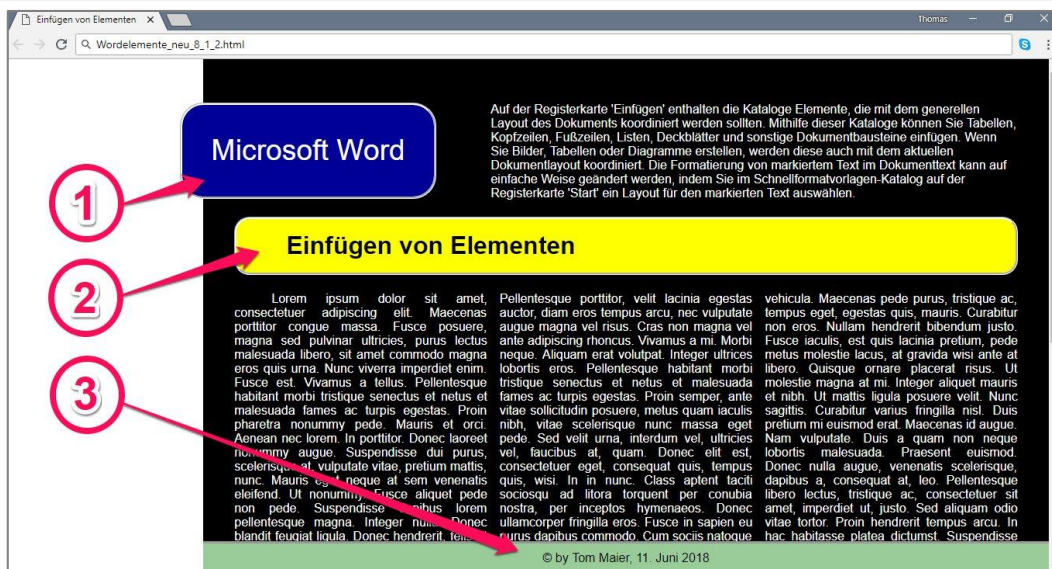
Einfügen von Elementen ×

Thomas

Wordelemente_neu_8_1_2.html

Microsoft Word

Auf der Registerkarte 'Einfügen' enthalten die Kataloge Elemente, die mit dem generellen Layout des Dokuments koordiniert werden sollten. Mithilfe dieser Kataloge können Sie Tabellen, Kopfzeilen, Fußzeilen, Listen, Deckblätter und sonstige Dokumentbausteine einfügen. Wenn Sie Bilder, Tabellen oder Diagramme erstellen, werden diese auch mit dem aktuellen Dokumentlayout koordiniert. Die Formatierung von markiertem Text im Dokumenttext kann auf einfache Weise geändert werden, indem Sie im Schnellformatvorlagen-Katalog auf der Registerkarte 'Start' ein Layout für den markierten Text auswählen.

1

Einfügen von Elementen

2

3

Lorem ipsum dolor sit amet, consectetuer adipiscing elit. Maecenas porttitor congue massa. Fusce posuere, magna sed pulvinar ultricies, purus lectus malesuada libero, sit amet commodo magna eros quis urna. Nunc viverra imperdiet enim. Fusce est. Vivamus a tellus. Pellentesque habitant morbi tristique senectus et netus et malesuada fames ac turpis egestas. Proin pharetra nonummy pede. Mauris et orci. Aenean nec lorem. In porttitor. Donec laoreet nonummy augue. Suspendisse dui purus, scelerisque at, vulputate vitae, pretium mattis, nunc. Mauris eget neque at sem venenatis eleifend. Ut nonummy. Fusce aliquet pede non pede. Suspendisse dapibus lorem pellentesque magna. Integer nulla. Donec blandit feugiat ligula. Donec hendrerit, felis

Pellentesque porttitor, velit lacinia egestas auctor, diam eros tempus arcu, nec vulputate augue magna vel risus. Cras non magna vel ante adipiscing rhoncus. Vivamus a mi. Morbi neque. Aliquam erat volutpat. Integer ultrices lobortis eros. Pellentesque habitant morbi tristique senectus et netus et malesuada fames ac turpis egestas. Proin semper, ante vitae sollicitudin posuere, metus quam iaculis nibh, vitae scelerisque nunc massa eget pede. Sed velit urna, interdum vel, ultricies vel, faucibus at, quam. Donec elit est, consectetuer eget, consequat quis, tempus quis, wisi. In in nunc. Class aptent taciti sociosqu ad litora torquent per conubia nostra, per inceptos hymenaeos. Donec ullamcorper fringilla eros. Fusce in sapien eu purus dapibus commodo. Cum sociis natoque

vehicula. Maecenas pede purus, tristique ac, tempus eget, egestas quis, mauris. Curabitur non eros. Nullam hendrerit bibendum justo. Fusce iaculis, est quis lacinia pretium, pede metus molestie lacus, at gravida wisi ante at libero. Quisque ornare placerat risus. Ut molestie magna at mi. Integer aliquet mauris et nibh. Ut mattis ligula posuere velit. Nunc sagittis. Curabitur varius fringilla nisl. Duis pretium mi euismod erat. Maecenas id augue. Nam vulputate. Duis a quam non neque lobortis malesuada. Praesent euismod. Donec nulla augue, venenatis scelerisque, dapibus a, consequat at, leo. Pellentesque libero lectus, tristique ac, consectetuer sit amet, imperdiet ut, justo. Sed aliquam odio vitae tortor. Proin hendrerit tempus arcu. In hac habitasse platea dictumst. Suspendisse

© by Tom Maier, 11. Juni 2018